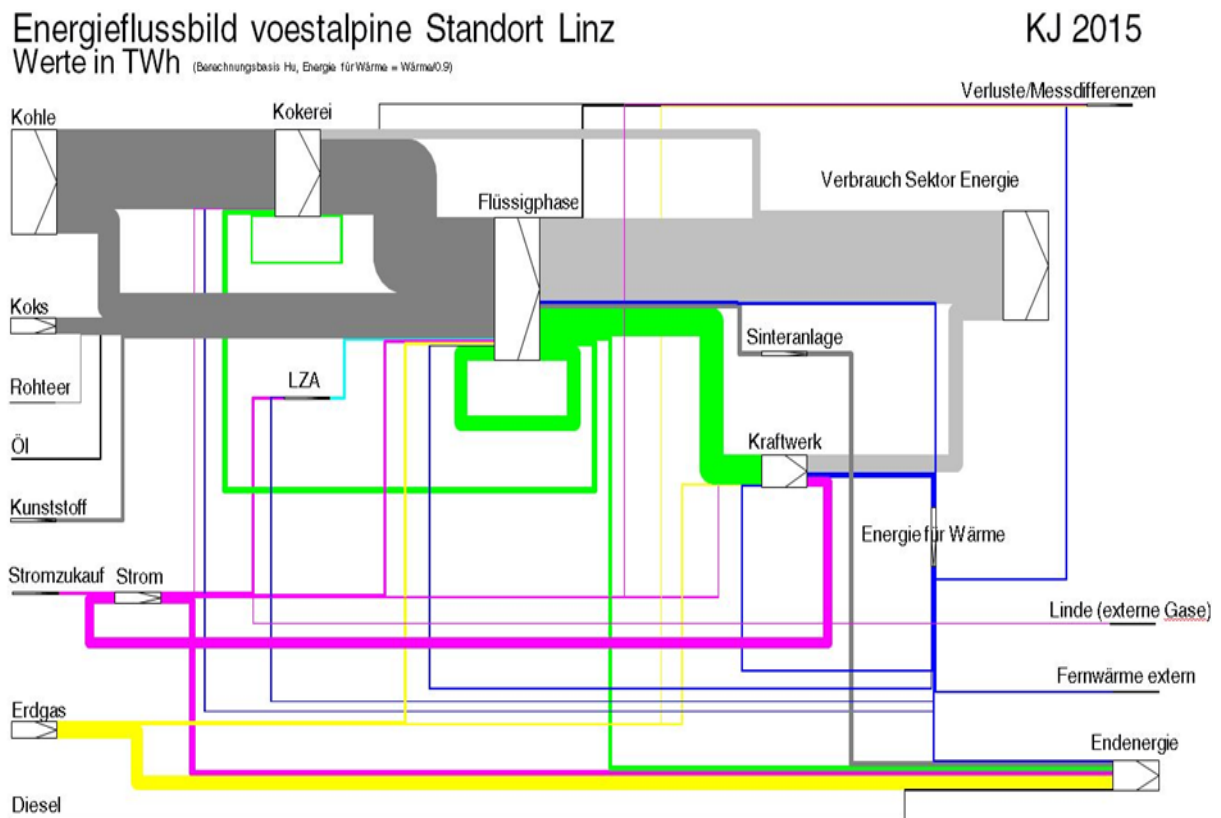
Energieflussbild voestalpine Standort Linz
Werte in TWh (Berechnungsbasis Hu, Energie für Wärme = Wärme/0.9)

KJ 2015

Verluste/Messdifferenzen

Kohle

Kokerei

Verbrauch Sektor Energie

Flüssigphase

Koks

Sinteranlage

Rohteer

LZA

Öl

Kraftwerk

Kunststoff

Energie für Wärme

Stromzukauf

Strom

Linde (externe Gase)

Fernwärme extern

Erdgas

Endenergie

Diesel